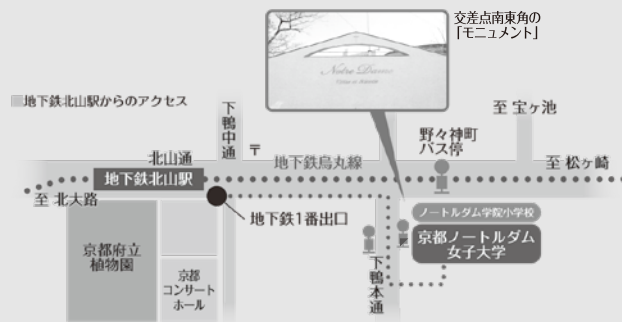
交差点南東角の
「モニュメント」

Notre Dame

■地下鉄北山駅からのアクセス

下鴨中通

〒

至 宝ヶ池

野々神町
バス停

北山通

地下鉄烏丸線

至 松ヶ崎

地下鉄北山駅

至 北大路

地下鉄1番出口

ノートルダム学院小学校

京都ノートルダム
女子大学

京都府立
植物園

京都
コンサート
ホール

下鴨本通